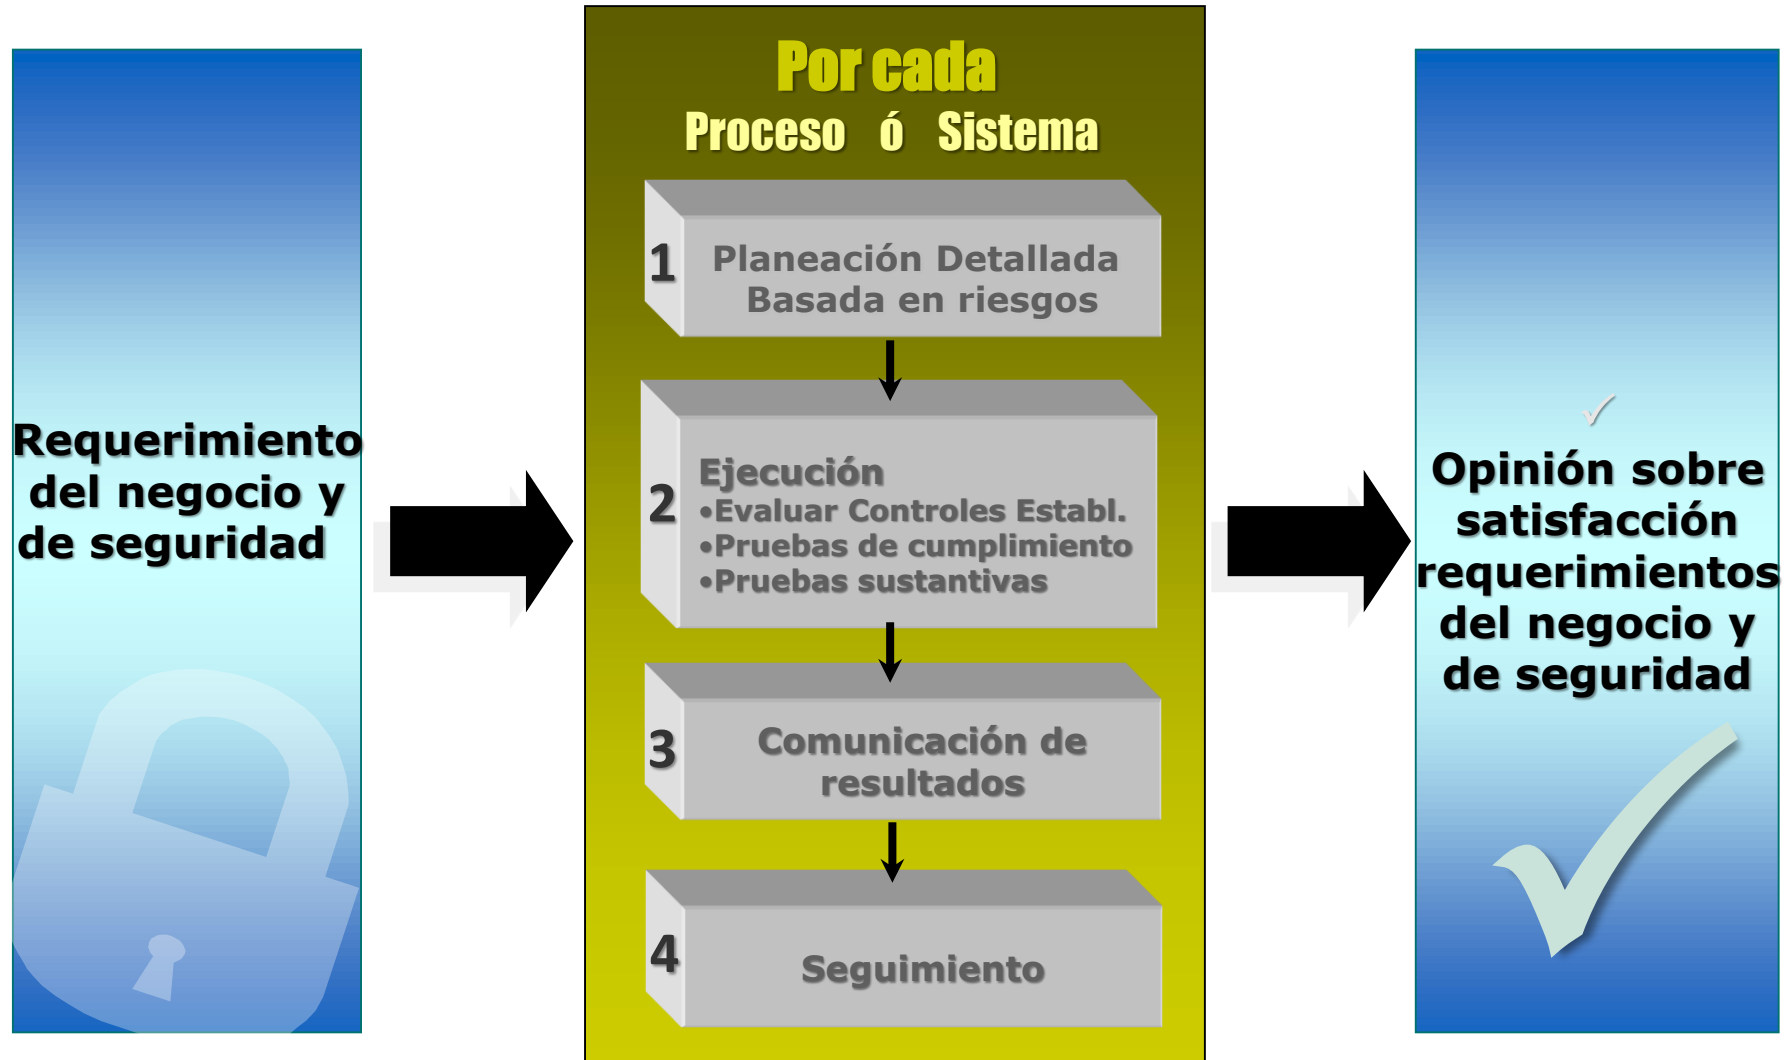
Requerimiento del negocio y de seguridad

Por cada
Proceso ó Sistema

1 Planeación Detallada Basada en riesgos

2 Ejecución
•Evaluar Controles Establ.
•Pruebas de cumplimiento
•Pruebas sustantivas

3 Comunicación de resultados

4 Seguimiento

Opinión sobre satisfacción requerimientos del negocio y de seguridad